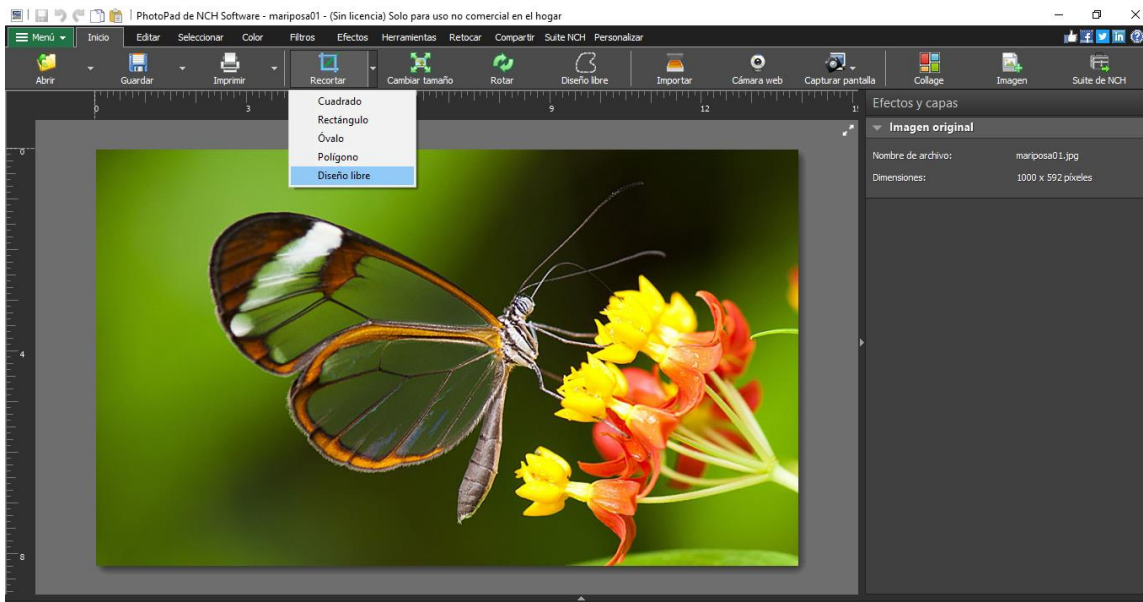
PhotoPad de NCH Software - mariposa01 - (Sin licencia) Solo para uso no comercial en el hogar

Menú Inicio Editar Seleccionar Color Filtros Efectos Herramientas Retocar Compartir Suite NCH Personalizar

Abrir Guardar Imprimir Recortar Cambiar tamaño Rotar Diseño libre Importar Cámara web Capturar pantalla Collage Imagen Suite de NCH

Cuadrado
Rectángulo
Óvalo
Polígono
Diseño libre

0 3 9 12 15

0 4 8

Efectos y capas

Imagen original

| Nombre de archivo: | mariposa01.jpg |
|---|---|
| Dimensiones: | 1000 x 592 píxeles |